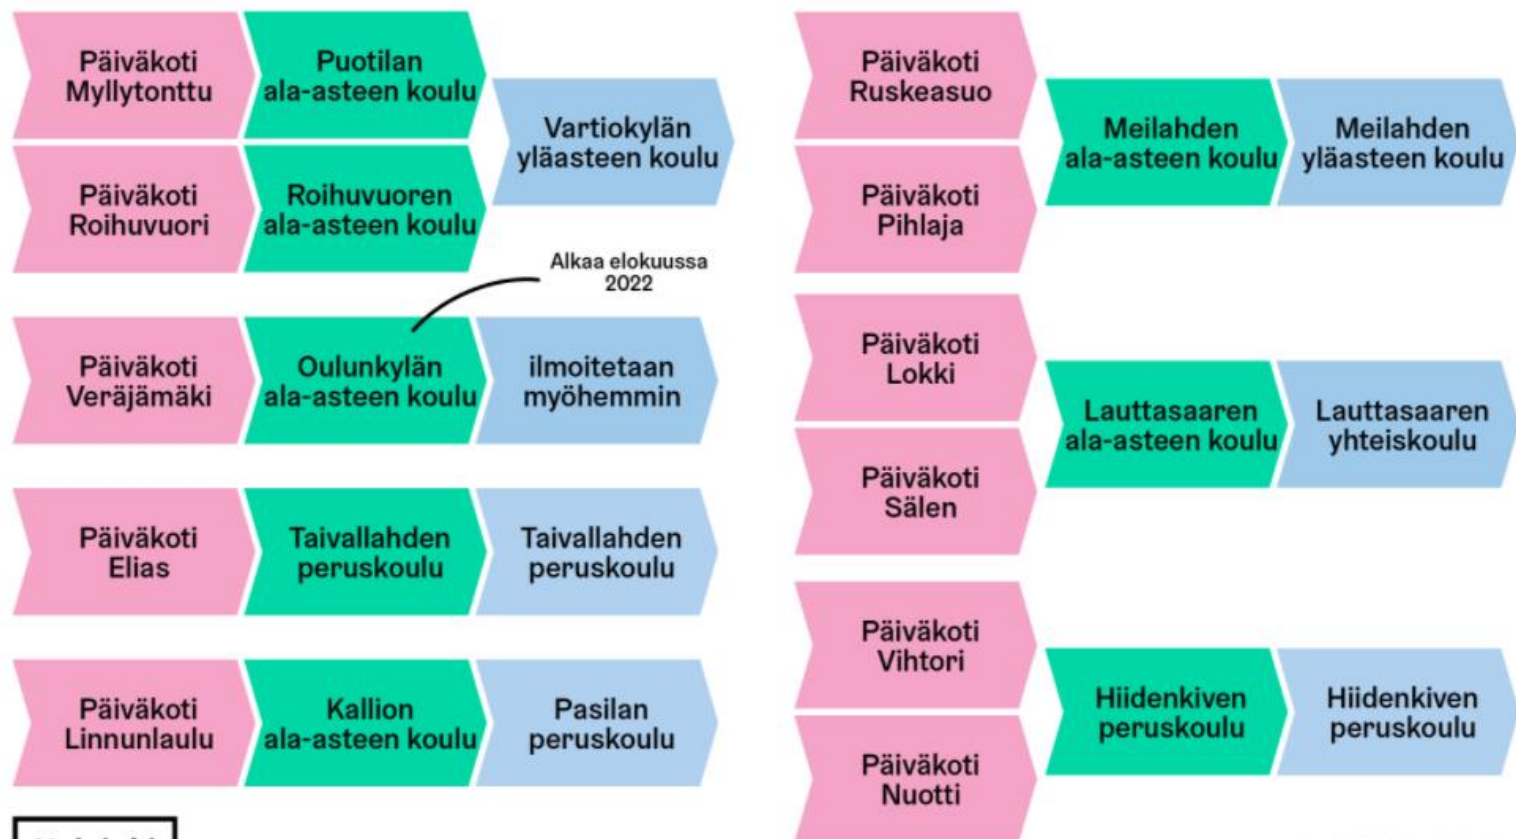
Päiväkoti Myllytonttu

Puotilan ala-asteen koulu

Päiväkoti Roihuvuori

Roihuvuoren ala-asteen koulu

Vartiokylän yläasteen koulu

Alkaa elokuussa 2022

Päiväkoti Veräjämäki

Oulunkylän ala-asteen koulu

ilmoitetaan myöhemmin

Päiväkoti Elias

Taivallahden peruskoulu

Taivallahden peruskoulu

Päiväkoti Linnunlaulu

Kallion ala-asteen koulu

Pasilan peruskoulu

Päiväkoti Ruskeasuo

Päiväkoti Pihlaja

Meilahden ala-asteen koulu

Meilahden yläasteen koulu

Päiväkoti Lokki

Päiväkoti Sälen

Lauttasaaren ala-asteen koulu

Lauttasaaren yhteiskoulu

Päiväkoti Vihtori

Päiväkoti Nuotti

Hiidenkiven peruskoulu

Hiidenkiven peruskoulu

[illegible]